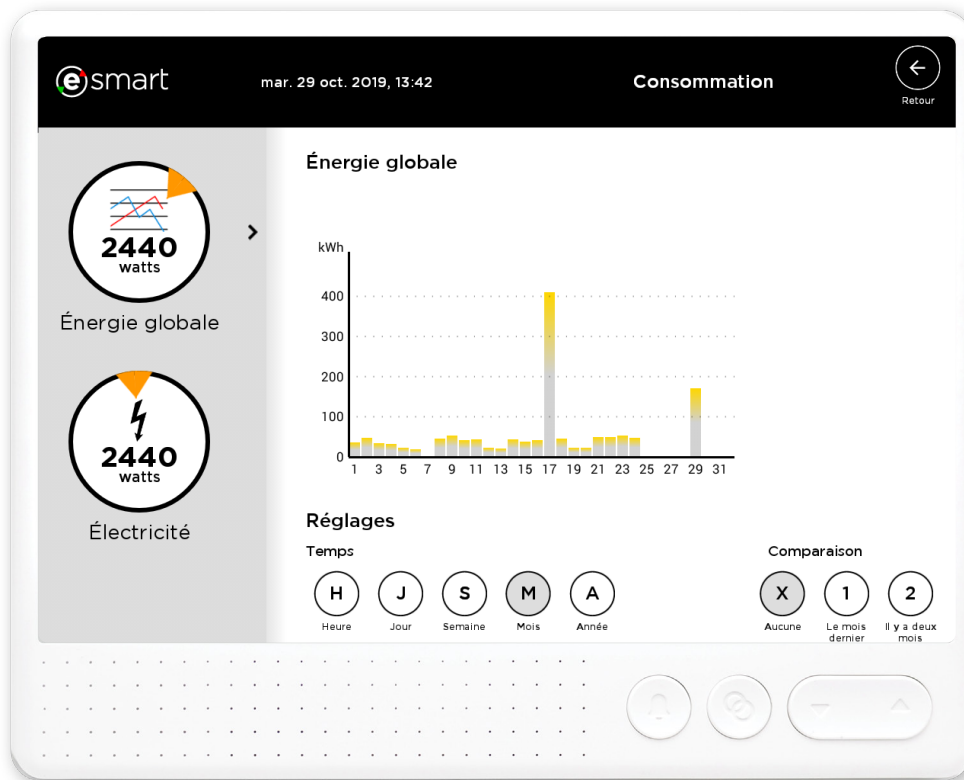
esmart mar. 29 oct. 2019, 13:42 Consommation Retour

2440 watts
Énergie globale

2440 watts
Électricité

Énergie globale

kWh
400
300
200
100
0
1 3 5 7 9 11 13 15 17 19 21 23 25 27 29 31

Réglages

Temps
H Heure
J Jour
S Semaine
M Mois
A Année

Comparaison
X Aucune
1 Le mois dernier
2 Il y a deux mois